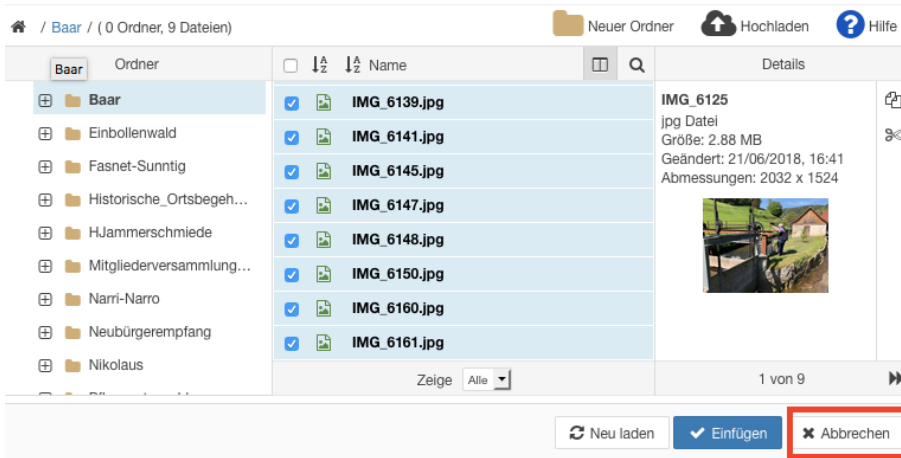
/ Baar / ( 0 Ordner, 9 Dateien)

Neuer Ordner Hochladen Hilfe

Baar Ordner

Baar
Einbollenwald
Fasnet-Sunntig
Historische_Ortsbegeh…
HJammerschmiede
Mitgliederversammlung…
Narri-Narro
Neubürgerempfang
Nikolaus

Name

IMG_6139.jpg
IMG_6141.jpg
IMG_6145.jpg
IMG_6147.jpg
IMG_6148.jpg
IMG_6150.jpg
IMG_6160.jpg
IMG_6161.jpg

Zeige Alle

Details

IMG_6125
jpg Datei
Größe: 2.88 MB
Geändert: 21/06/2018, 16:41
Abmessungen: 2032 x 1524

1 von 9

Neu laden Einfügen Abbrechen